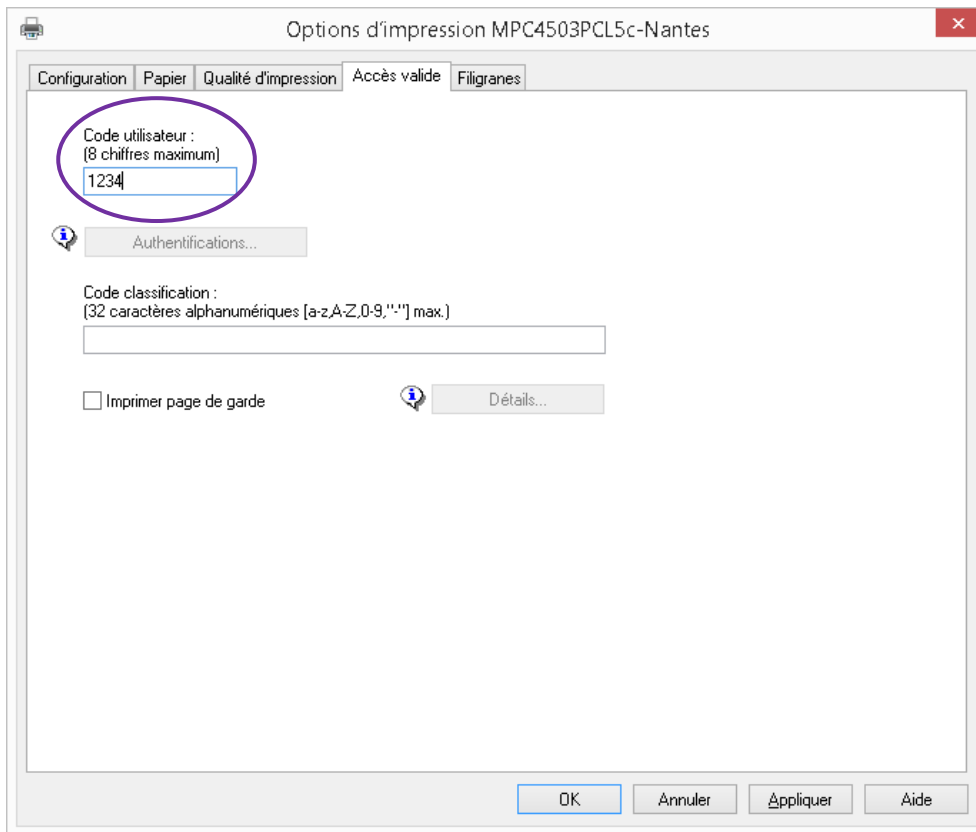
Options d'impression MPC4503PCL5c-Nantes

Configuration | Papier | Qualité d'impression | Accès valide | Filigranes

Code utilisateur :
(8 chiffres maximum)

1234

Authentifications...

Code classification :
(32 caractères alphanumériques [a-z,A-Z,0-9,"-"] max.)

Imprimer page de garde

Détails...

OK | Annuler | Appliquer | Aide